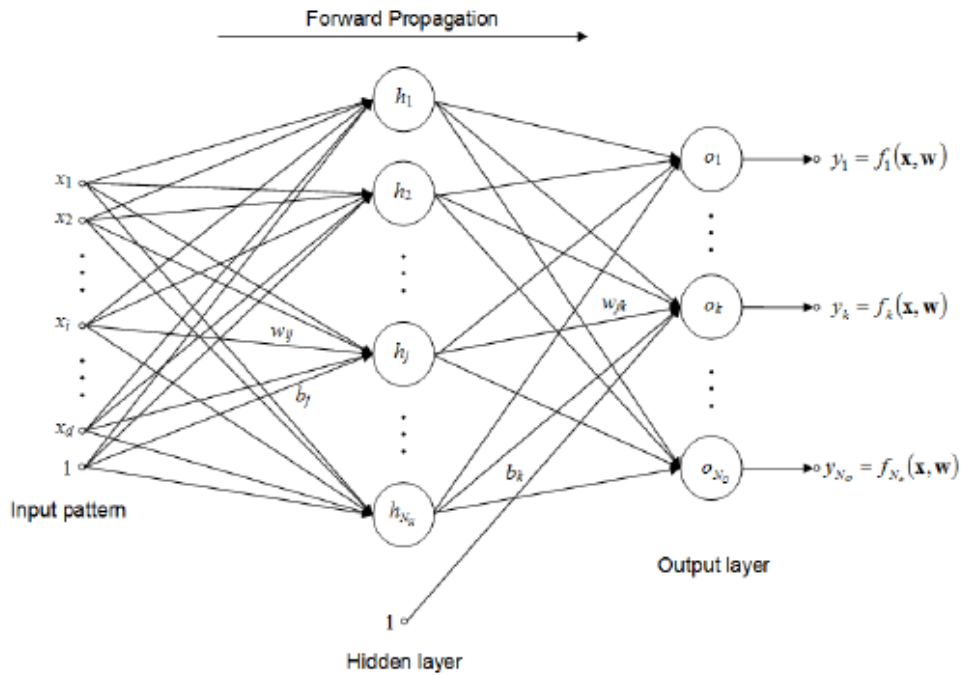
Forward Propagation

$x_1$
$x_2$
$x_i$
$x_d$
1
Input pattern

$w_{ij}$
$b_j$

$h_1$
$h_2$
$h_j$
$h_{N_h}$

$b_k$
1
Hidden layer

$w_{jk}$

$o_1$
$o_k$
$o_{N_o}$
Output layer

$y_1 = f_1(\mathbf{x}, \mathbf{w})$
$y_k = f_k(\mathbf{x}, \mathbf{w})$
$y_{N_o} = f_{N_o}(\mathbf{x}, \mathbf{w})$